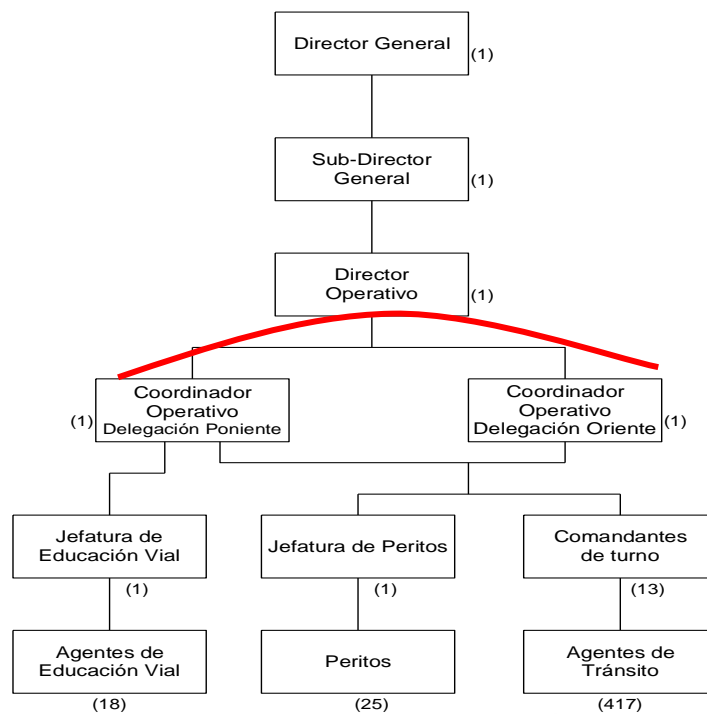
Director General (1)

Sub-Director General (1)

Director Operativo (1)

(1) Coordinador Operativo Delegación Poniente

Coordinador Operativo Delegación Oriente (1)

Jefatura de Educación Vial
(1)

Jefatura de Peritos
(1)

Comandantes de turno
(13)

Agentes de Educación Vial
(18)

Peritos
(25)

Agentes de Tránsito
(417)